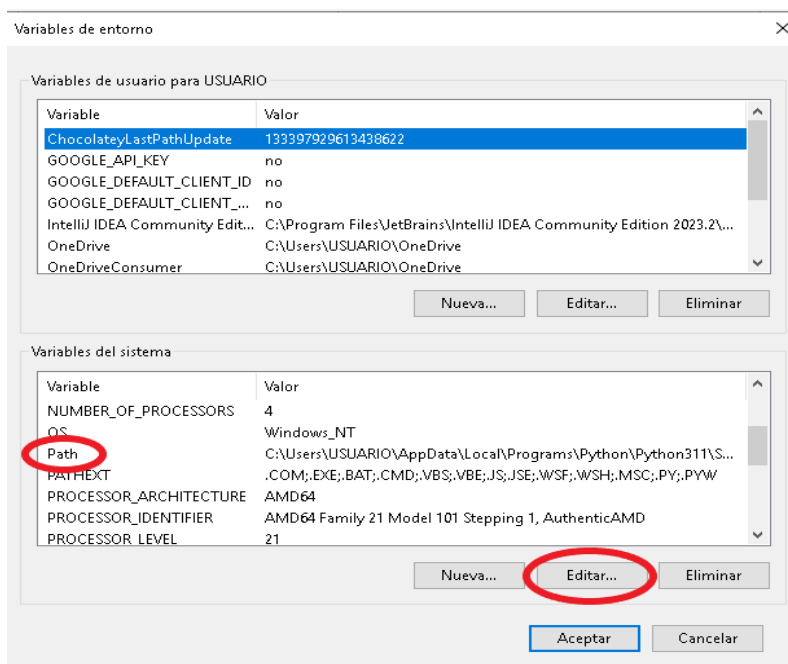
Variables de entorno

Variables de usuario para USUARIO

| Variable | Valor |
|---|---|
| ChocolateyLastPathUpdate | 133397929613438622 |
| GOOGLE_API_KEY | no |
| GOOGLE_DEFAULT_CLIENT_ID | no |
| GOOGLE_DEFAULT_CLIENT_... | no |
| IntelliJ IDEA Community Edit... | C:\Program Files\JetBrains\IntelliJ IDEA Community Edition 2023.2\... |
| OneDrive | C:\Users\USUARIO\OneDrive |
| OneDriveConsumer | C:\Users\USUARIO\OneDrive |

Nueva... Editar... Eliminar

Variables del sistema

| Variable | Valor |
|---|---|
| NUMBER_OF_PROCESSORS | 4 |
| OS | Windows_NT |
| Path | C:\Users\USUARIO\AppData\Local\Programs\Python\Python311\S... |
| PATHEXT | .COM;.EXE;.BAT;.CMD;.VBS;.VBE;.JS;.JSE;.WSF;.WSH;.MSC;.PY;.PYW |
| PROCESSOR_ARCHITECTURE | AMD64 |
| PROCESSOR_IDENTIFIER | AMD64 Family 21 Model 101 Stepping 1, AuthenticAMD |
| PROCESSOR_LEVEL | 21 |

Nueva... Editar... Eliminar

Aceptar Cancelar